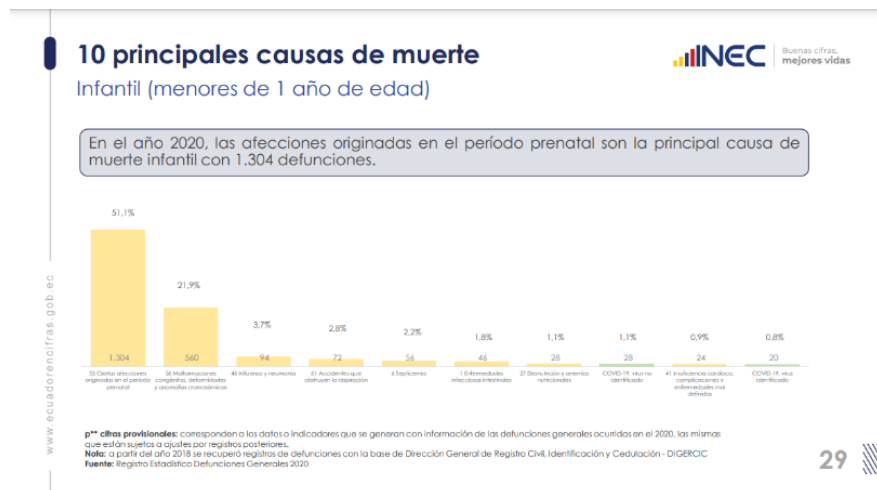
10 principales causas de muerte
Infantil (menores de 1 año de edad)

INEC Buenas cifras, mejores vidas

En el año 2020, las afecciones originadas en el período prenatal son la principal causa de muerte infantil con 1.304 defunciones.

| 51,1% | 21,9% | 3,7% | 2,8% | 2,2% | 1,8% | 1,1% | 1,1% | 0,9% | 0,8% |
|---|---|---|---|---|---|---|---|---|---|
| 1.304 | 560 | 94 | 72 | 56 | 46 | 28 | 28 | 24 | 20 |
| 55 Ciertas afecciones originadas en el período prenatal | 56 Malformaciones congénitas, deformidades y anomalías cromosómicas | 46 Influenza y neumonía | 61 Accidentes que obstruyen la respiración | 6 Septicemia | 1 Enfermedades infecciosas intestinales | 27 Desnutrición y anemias nutricionales | COVID-19, virus no identificado | 41 Insuficiencia cardíaca, complicaciones y enfermedades mal definidas | COVID-19, virus identificado |

p** cifras provisionales: corresponden a los datos o indicadores que se generan con información de las defunciones generales ocurridas en el 2020, las mismas que están sujetos a ajustes por registros posteriores.
Nota: a partir del año 2018 se recuperó registros de defunciones con la base de Dirección General de Registro Civil, Identificación y Cedulación - DIGERCIC
Fuente: Registro Estadístico Defunciones Generales 2020

www.ecuadorencifras.gob.ec

29